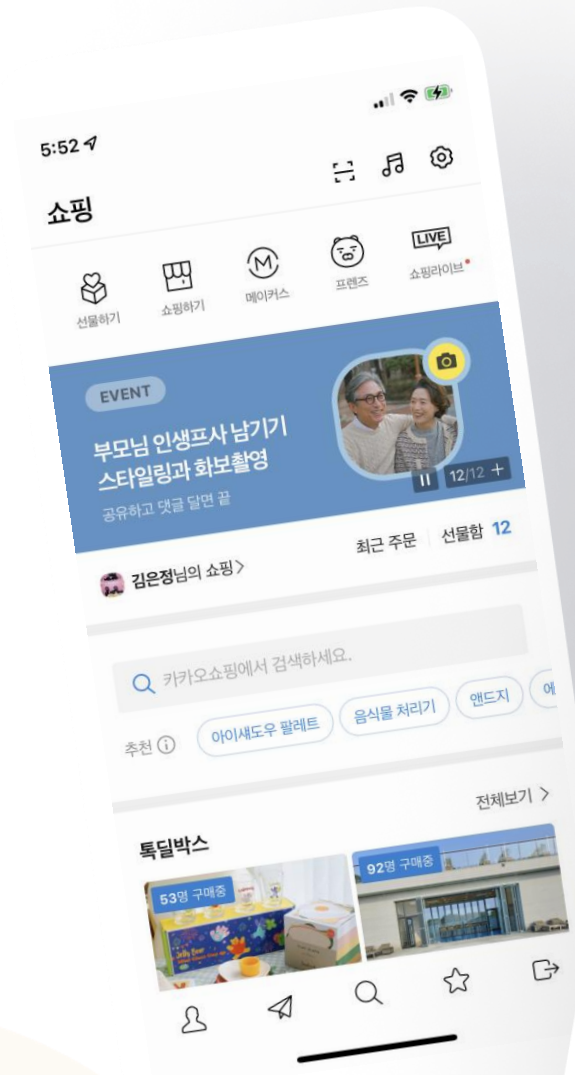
5:52

쇼핑

선물하기
쇼핑하기
메이커스
프렌즈
LIVE
쇼핑라이브

EVENT
부모님 인생프사 남기기
스타일링과 화보촬영
공유하고 댓글 달면 끝

12/12 +

김은정님의 쇼핑>
최근 주문
선물함 12

카카오쇼핑에서 검색하세요.

추천
아이섀도우 팔레트
음식물 처리기
앤드지
에

전체보기 >

톡딜박스
53명 구매중
92명 구매중